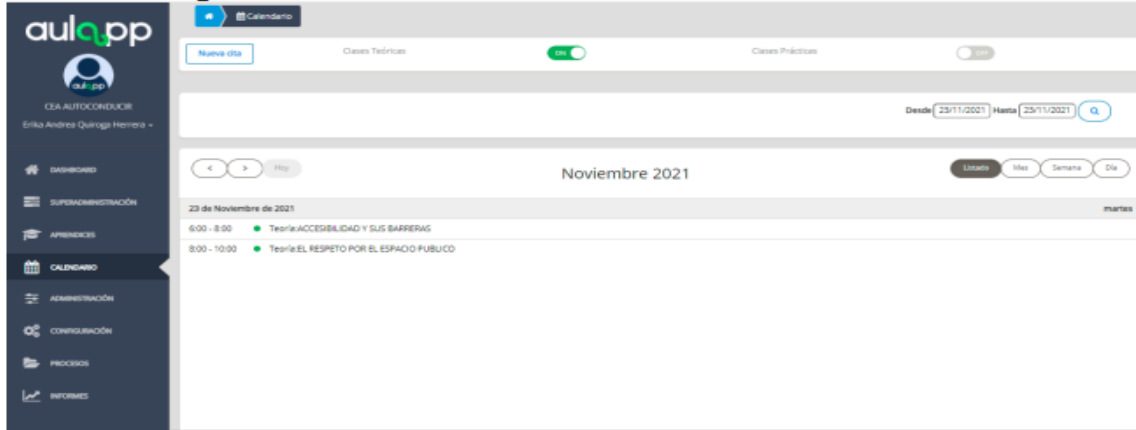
aulapp

aulapp

CEA AUTOCONDUCIR
Erika Andrea Quiroga Herrera

DASHBOARD
SUPERADMINISTRACIÓN
APRENDICES
CALENDARIO
ADMINISTRACIÓN
CONFIGURACIÓN
PROCESOS
INFORMES

Calendario

Nueva cita
Clases Teóricas
ON
Clases Prácticas
OFF

Desde 23/11/2021 Hasta 23/11/2021

< > Hoy
Noviembre 2021
Listado Mes Semana Día

23 de Noviembre de 2021
martes

6:00 - 8:00 Teoría:ACCESIBILIDAD Y SUS BARRERAS
8:00 - 10:00 Teoría:EL RESPETO POR EL ESPACIO PUBLICO